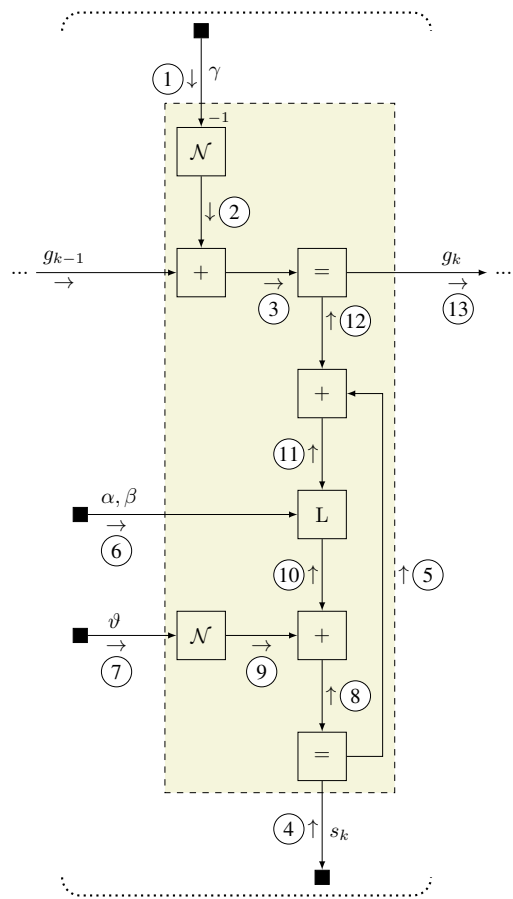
1 $\downarrow$ $\gamma$

$\mathcal{N}^{-1}$

$\downarrow$ 2

$\cdots$ $g_{k-1}$ $\rightarrow$

+

$\rightarrow$ 3

=

$g_k$ $\cdots$

$\rightarrow$ 13

$\uparrow$ 12

+

11 $\uparrow$

$\alpha, \beta$

$\rightarrow$ 6

L

10 $\uparrow$

$\uparrow$ 5

$\vartheta$

$\rightarrow$ 7

$\mathcal{N}$

$\rightarrow$ 9

+

$\uparrow$ 8

=

4 $\uparrow$ $s_k$